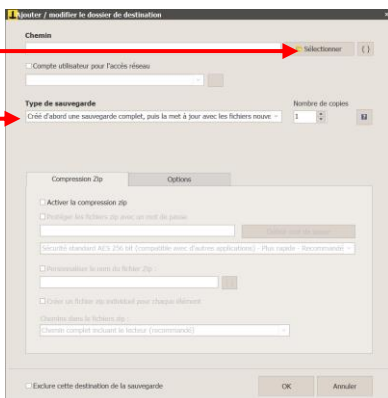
Ajouter / modifier le dossier de destination

Chemin

Sélectionner

{ }

Compte utilisateur pour l'accès réseau

Type de sauvegarde

Créé d'abord une sauvegarde complet, puis la met à jour avec les fichiers nouve

Nombre de copies

1

Compression Zip

Options

Activer la compression zip

Protéger les fichiers zip avec un mot de passe

Sécurité standard AES 256 bit (compatible avec d'autres applications) - Plus rapide - Recommandé

Personnaliser le nom du fichier Zip :

Créer un fichier zip individuel pour chaque élément

Chemins dans le fichiers zip :

Chemin complet incluant le lecteur (recommandé)

Exclure cette destination de la sauvegarde

OK

Annuler